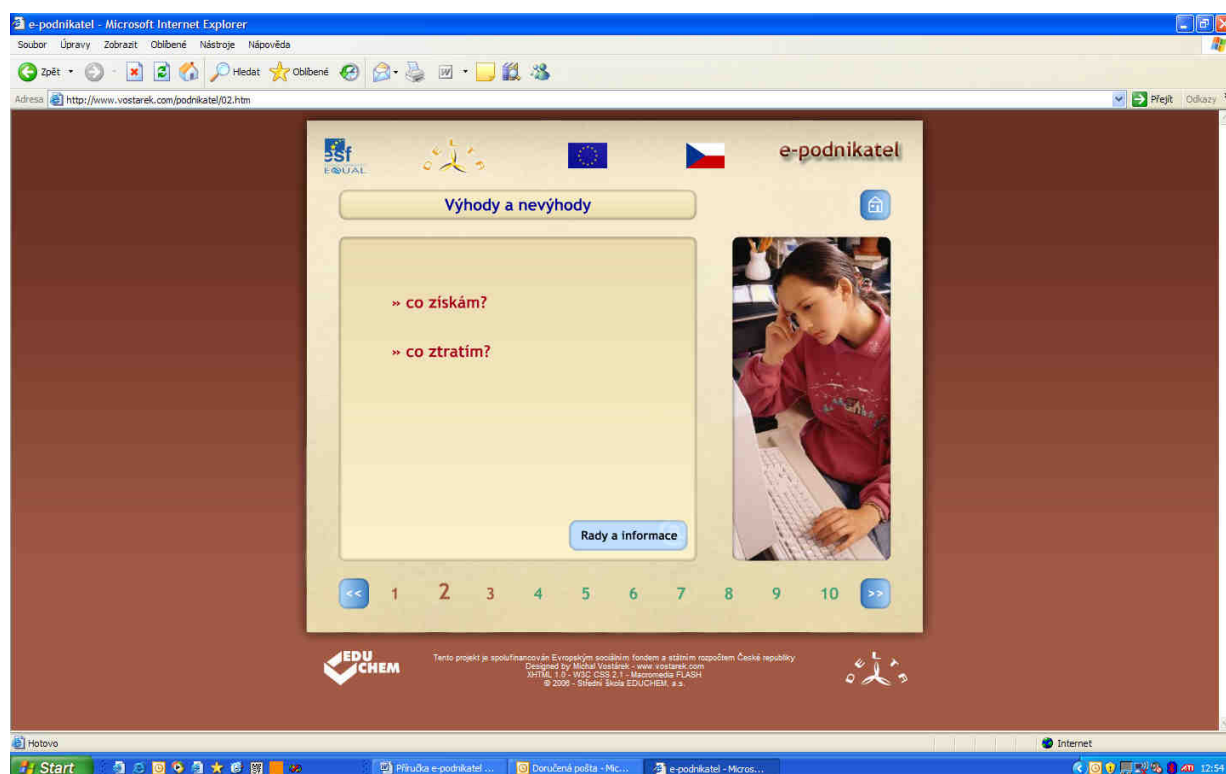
e-podnikatel - Microsoft Internet Explorer

Soubor Úpravy Zobrazit Oblíbené Nástroje Nápověda

Zpět Hledat Oblíbené

Adresa http://www.vostarek.com/podnikatel/02.htm Přejít Odkazy

esf EQUAL

e-podnikatel

Výhody a nevýhody

» co získám?

» co ztratím?

Rady a informace

<< 1 2 3 4 5 6 7 8 9 10 >>

EDU CHEM

Tento projekt je spolufinancován Evropským sociálním fondem a státním rozpočtem České republiky
Designed by Michal Vostárek - www.vostarek.com
XHTML 1.0 - W3C CSS 2.1 - Macromedia FLASH
© 2006 - Střední škola EDUCHEM, a.s.

Hotovo

Internet

Start

Příručka e-podnikatel ...

Doručená pošta - Mic...

e-podnikatel - Micros...

12:54